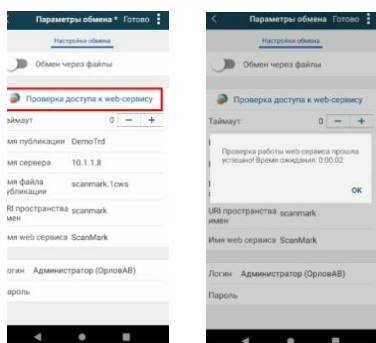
Параметры обмена * Готово

Настройки обмена

Обмен через файлы

Проверка доступа к web-сервису

Таймаут 0 − +

мя публикации DemoTrd

мя сервера 10.1.1.8

мя файла убликации scanmark.1cws

RI пространства имен scanmark

мя web сервиса ScanMark

Логин Администратор (ОрловАВ)

ароль

Параметры обмена Готово

Настройки обмена

Обмен через файлы

Проверка доступа к web-сервису

Таймаут 0 − +

Проверка работы web-сервиса прошла успешно! Время ожидания: 0:00:02

OK

URI пространства имен scanmark

Имя web сервиса ScanMark

Логин Администратор (ОрловАВ)

Пароль